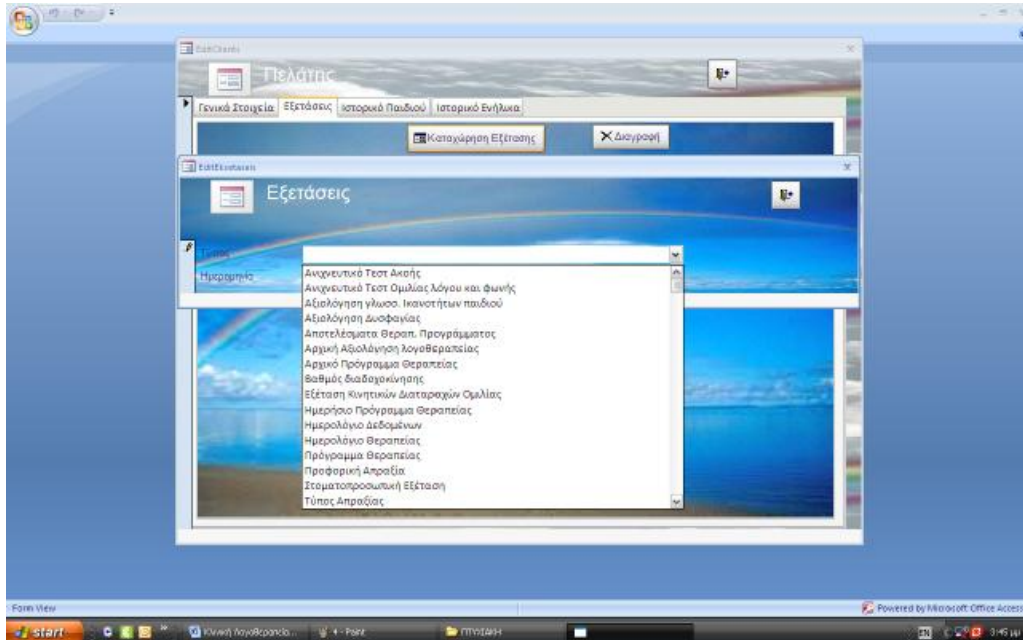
EditClients

Πελάτης

Γενικά Στοιχεία | Εξετάσεις | Ιστορικό Παιδιού | Ιστορικό Ενήλικα

Καταχώρηση Εξέτασης

Διαγραφή

EditExetaseis

Εξετάσεις

Τύπος

Ημερομηνία

Ανιχνευτικό Τεστ Ακοής
Ανιχνευτικό Τεστ Ομιλίας λόγου και φωνής
Αξιολόγηση γλωσσ. Ικανοτήτων παιδιού
Αξιολόγηση Δυσφαγίας
Αποτελέσματα Θεραπ. Προγράμματος
Αρχική Αξιολόγηση λογοθεραπείας
Αρχικό Πρόγραμμα Θεραπείας
Βαθμός διαδοχοκίνησης
Εξέταση Κινητικών Διαταραχών Ομιλίας
Ημερήσιο Πρόγραμμα Θεραπείας
Ημερολόγιο Δεδομένων
Ημερολόγιο Θεραπείας
Πρόγραμμα Θεραπείας
Προφορική Απραξία
Στοματοπροσωπική Εξέταση
Τύπος Απραξίας

Form View

Powered by Microsoft Office Access

start

Κλινική λογοθεραπεία...

4 - Paint

ΠΤΥΧΙΑΚΗ

EN

3:45 μμ